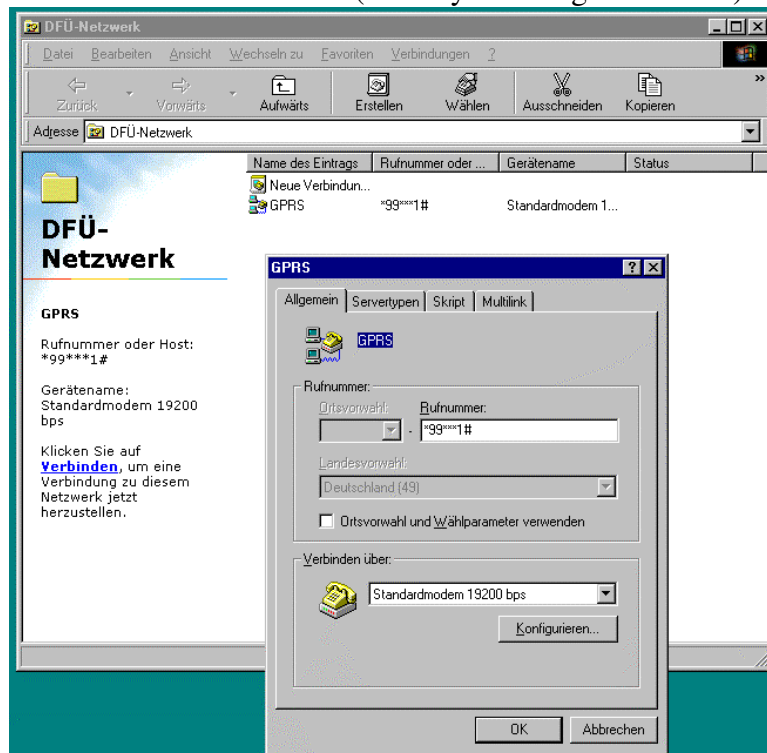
DFÜ-Netzwerk

Datei Bearbeiten Ansicht Wechseln zu Favoriten Verbindungen ?

Zurück Vorwärts Aufwärts Erstellen Wählen Ausschneiden Kopieren

Adresse DFÜ-Netzwerk

DFÜ-Netzwerk

GPRS

Rufnummer oder Host: *99***1#

Gerätename: Standardmodem 19200 bps

Klicken Sie auf **Verbinden**, um eine Verbindung zu diesem Netzwerk jetzt herzustellen.

| Name des Eintrags | Rufnummer oder ... | Gerätename | Status |
|---|---|---|---|
| Neue Verbindun... | | | |
| GPRS | *99***1# | Standardmodem 1... | |

GPRS

Allgemein Servertypen Skript Multilink

GPRS

Rufnummer:

Ortsvorwahl: Rufnummer:

- *99***1#

Landesvorwahl:

Deutschland (49)

Ortsvorwahl und Wählparameter verwenden

Verbinden über:

Standardmodem 19200 bps

Konfigurieren...

OK Abbrechen